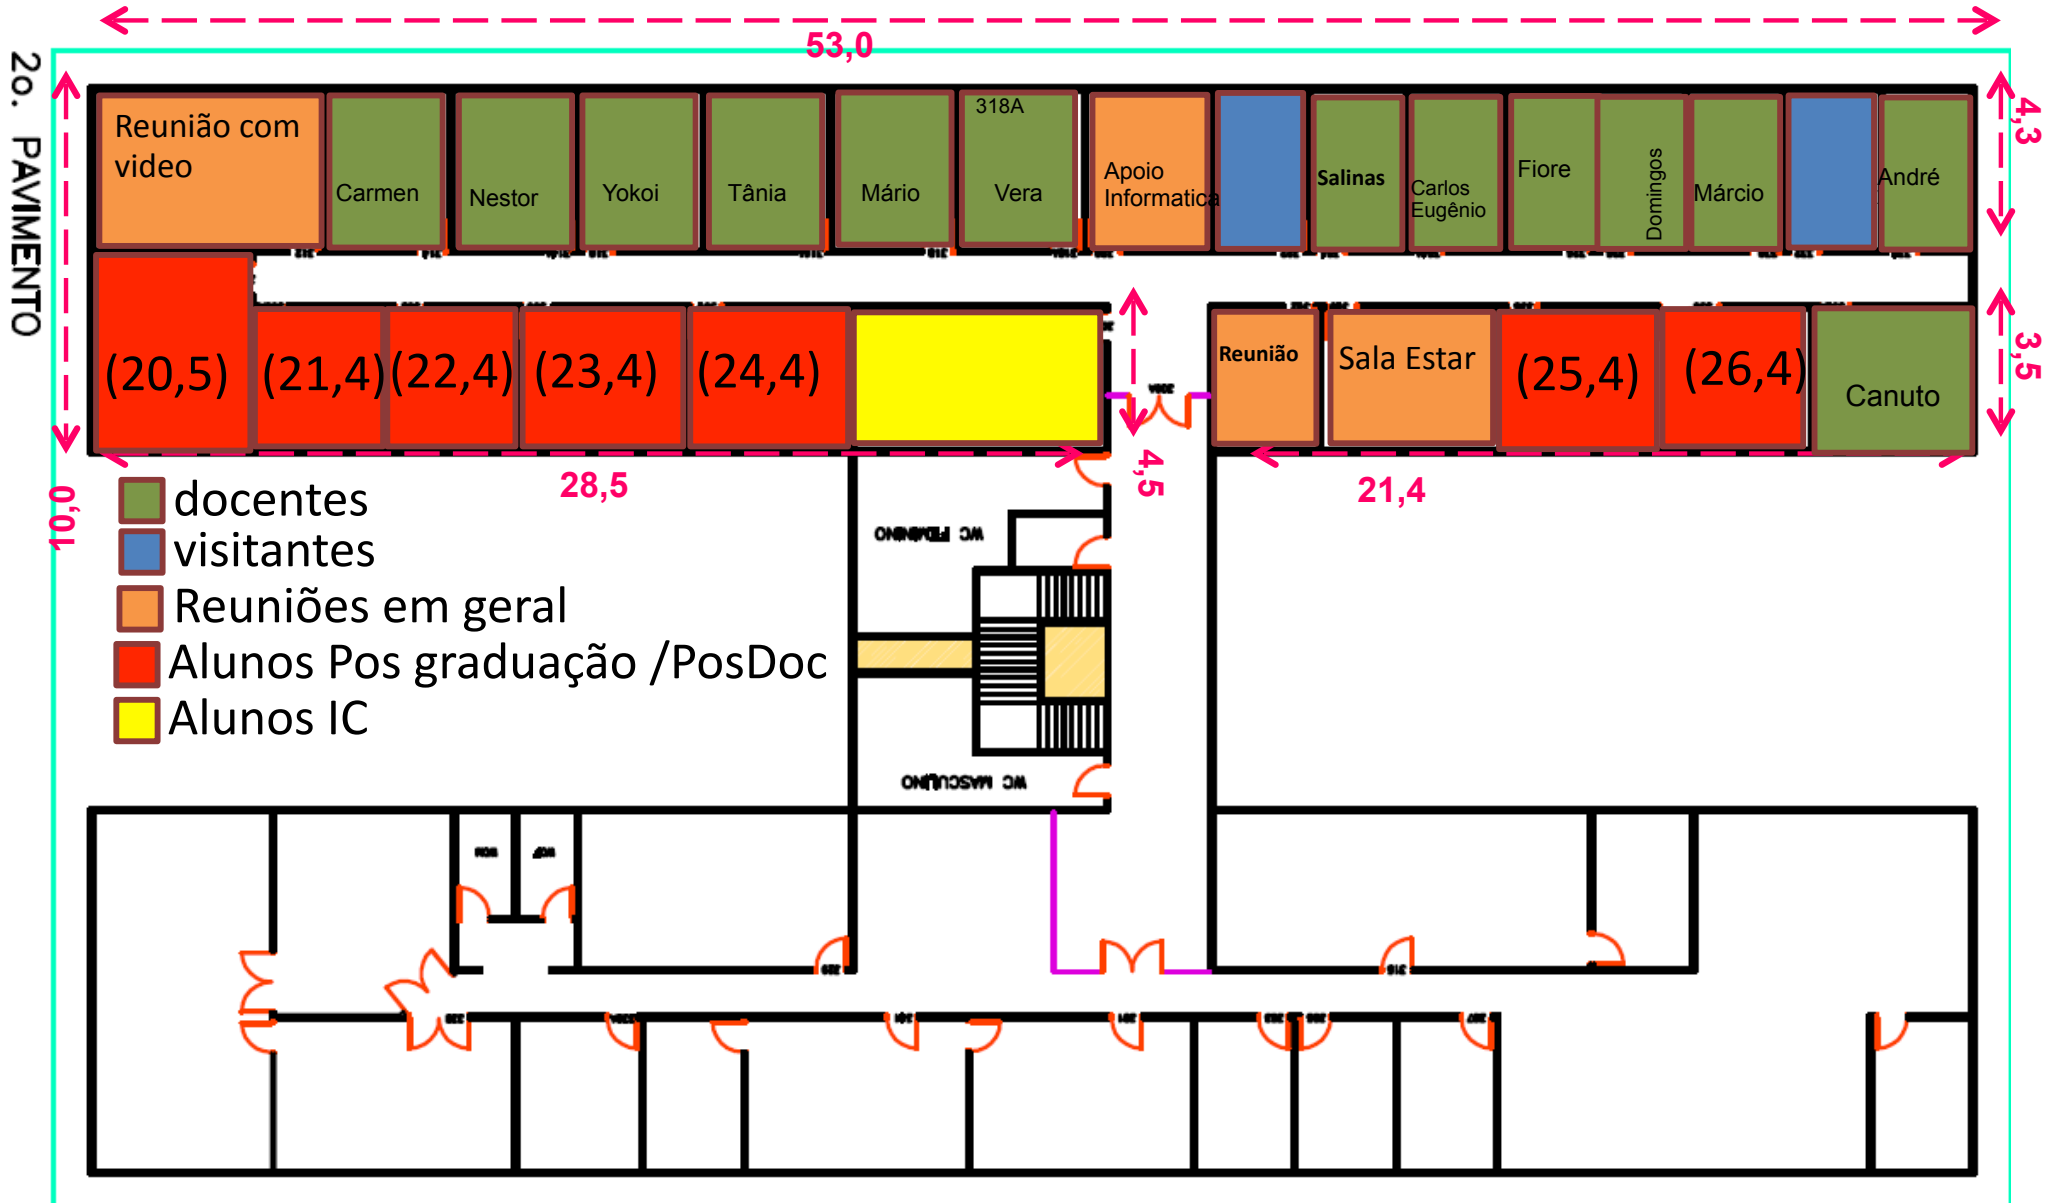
53,0

2o. PAVIMENTO

Reunião com video

Carmen

Nestor

Yokoi

Tânia

Mário

318A

Vera

Apoio Informatica

Salinas

Carlos Eugênio

Fiore

Domingos

Márcio

André

4,3

(20,5)

(21,4)

(22,4)

(23,4)

(24,4)

Reunião

Sala Estar

(25,4)

(26,4)

Canuto

3,5

4,5

28,5

21,4

10,0

docentes

visitantes

Reuniões em geral

Alunos Pos graduação /PosDoc

Alunos IC

WC FEMININO

WC MASCULINO